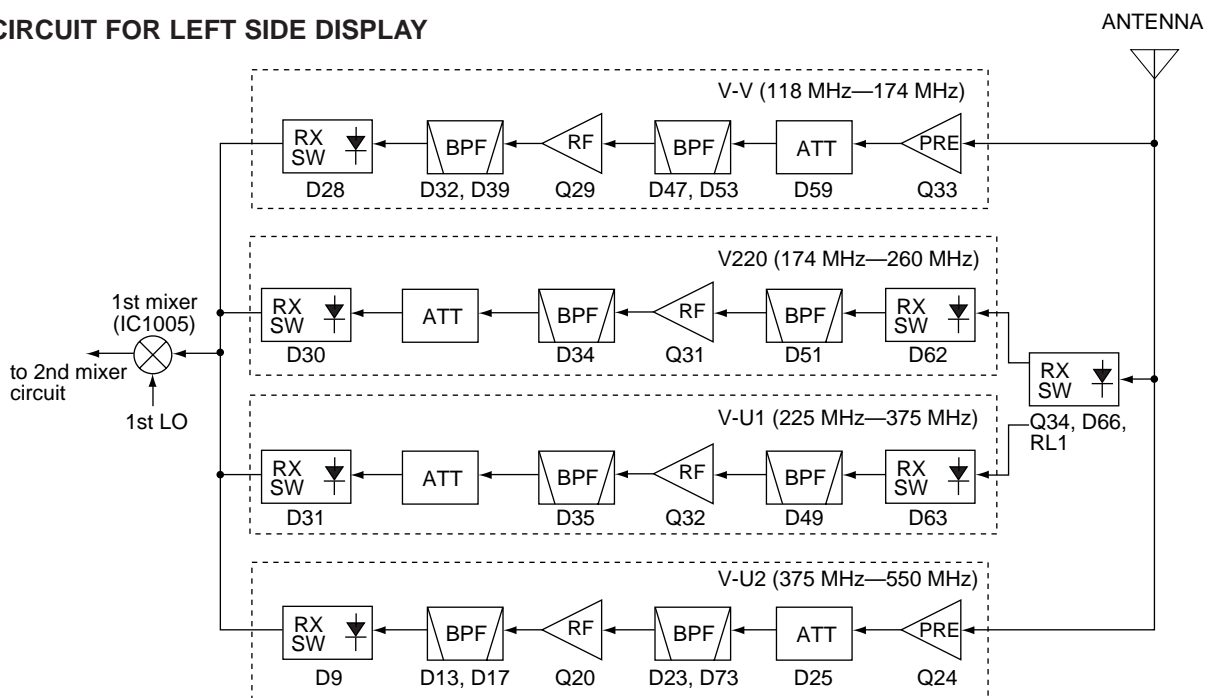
CIRCUIT FOR LEFT SIDE DISPLAY

ANTENNA

V-V (118 MHz—174 MHz)

RX SW
D28

BPF
D32, D39

RF
Q29

BPF
D47, D53

ATT
D59

PRE
Q33

V220 (174 MHz—260 MHz)

1st mixer (IC1005)

RX SW
D30

ATT

BPF
D34

RF
Q31

BPF
D51

RX SW
D62

to 2nd mixer circuit

1st LO

RX SW
Q34, D66, RL1

V-U1 (225 MHz—375 MHz)

RX SW
D31

ATT

BPF
D35

RF
Q32

BPF
D49

RX SW
D63

V-U2 (375 MHz—550 MHz)

RX SW
D9

BPF
D13, D17

RF
Q20

BPF
D23, D73

ATT
D25

PRE
Q24